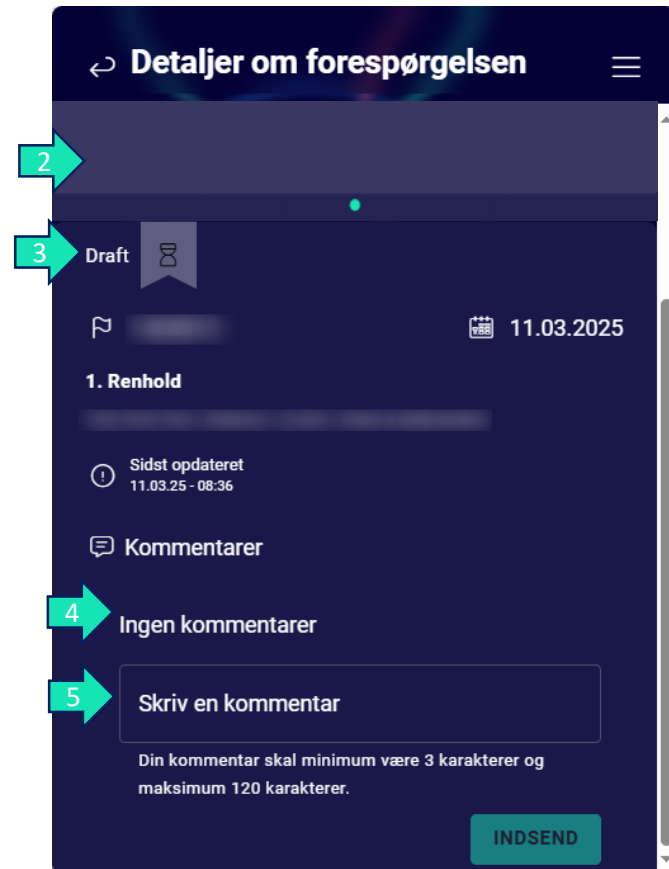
Detaljer om forespørgelsen

2

3 Draft

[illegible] 11.03.2025

1. Renhold

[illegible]

Sidst opdateret
11.03.25 - 08:36

Kommentarer

4 Ingen kommentarer

5 Skriv en kommentar

Din kommentar skal minimum være 3 karakterer og maksimum 120 karakterer.

INDSEND